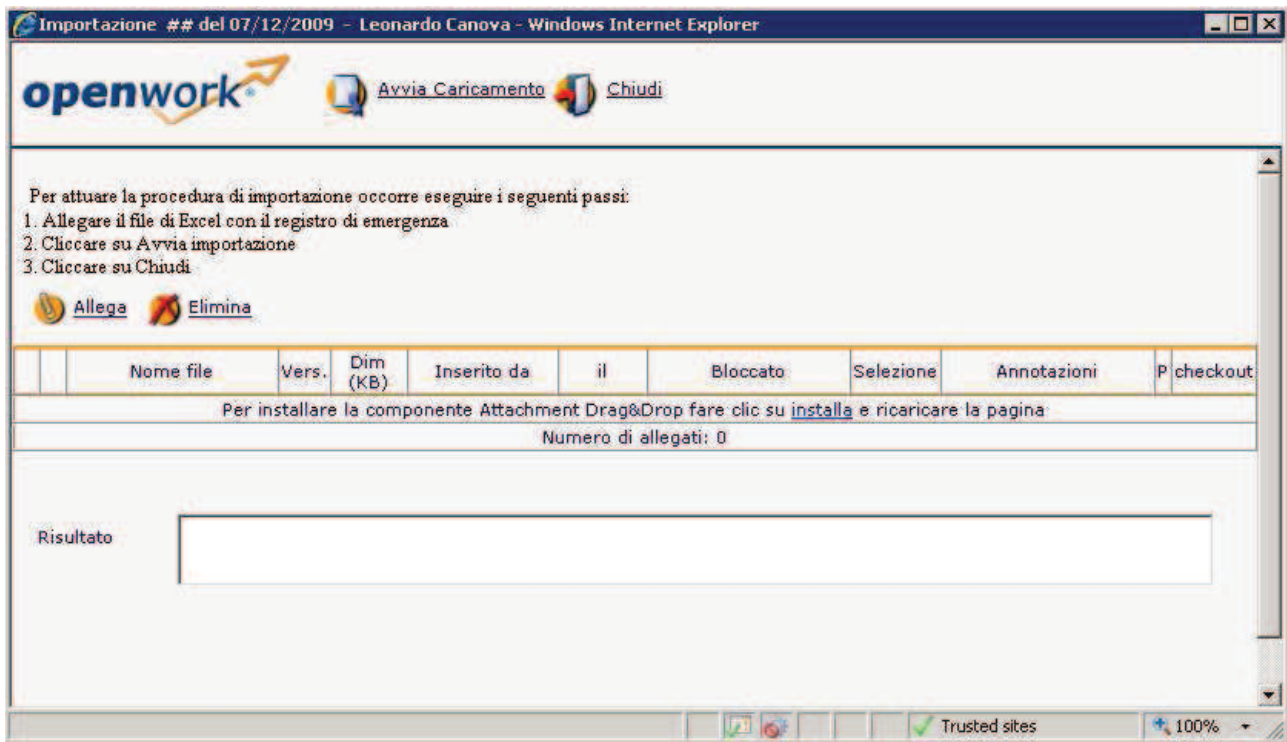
Importazione ## del 07/12/2009 - Leonardo Canova - Windows Internet Explorer

openwork

Avvia Caricamento Chiudi

Per attuare la procedura di importazione occorre eseguire i seguenti passi:
1. Allegare il file di Excel con il registro di emergenza
2. Cliccare su Avvia importazione
3. Cliccare su Chiudi

Allega Elimina

| | | Nome file | Vers. | Dim (KB) | Inserito da | il | Bloccato | Selezione | Annotazioni | P | checkout |
|---|---|---|---|---|---|---|---|---|---|---|---|
| Per installare la componente Attachment Drag&Drop fare clic su installa e ricaricare la pagina | | | | | | | | | | | |
| Numero di allegati: 0 | | | | | | | | | | | |

Risultato

Trusted sites
100%